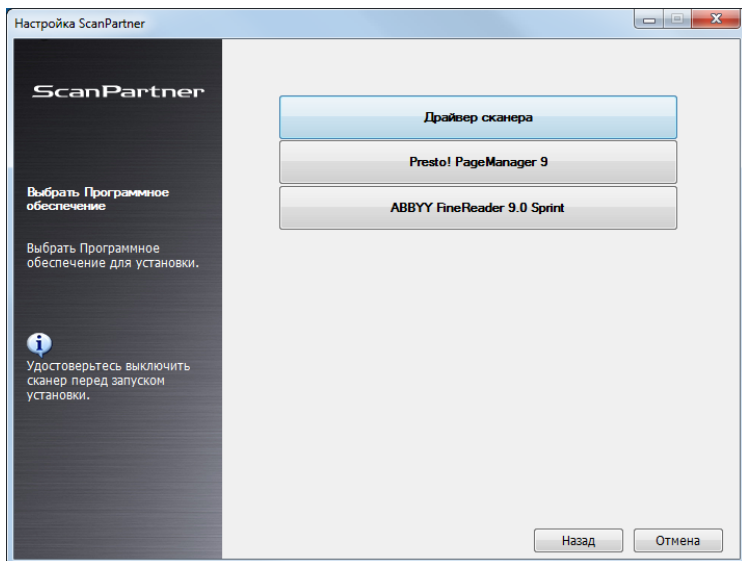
Настройка ScanPartner

ScanPartner

Выбрать Программное обеспечение

Выбрать Программное обеспечение для установки.

Удостоверьтесь выключить сканер перед запуском установки.

Драйвер сканера

Presto! PageManager 9

ABBYY FineReader 9.0 Sprint

Назад

Отмена